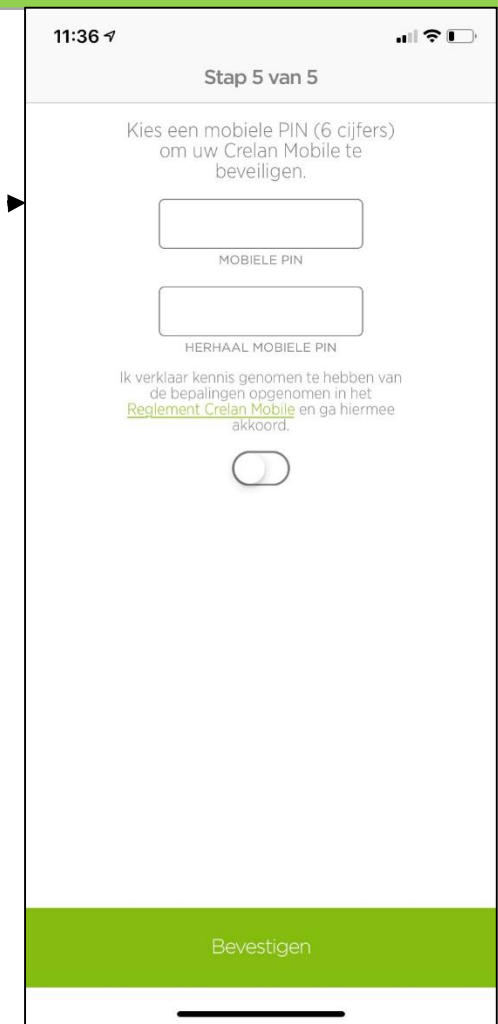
11:36

Stap 5 van 5

Kies een mobiele PIN (6 cijfers) om uw Crelan Mobile te beveiligen.

MOBIELE PIN

HERHAAL MOBIELE PIN

Ik verklaar kennis genomen te hebben van de bepalingen opgenomen in het Reglement Crelan Mobile en ga hiermee akkoord.

Bevestigen